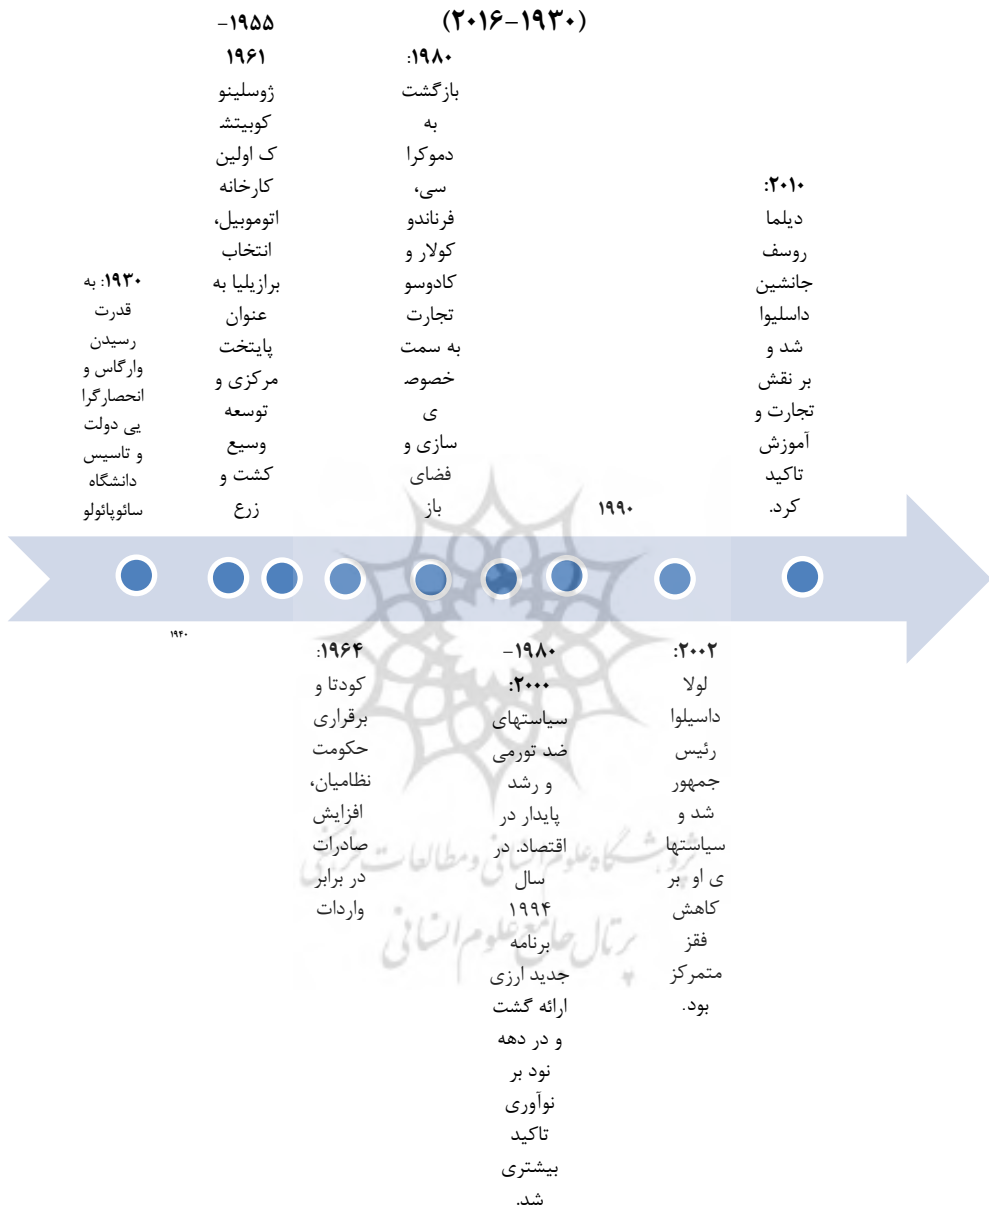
(۲۰۱۶-۱۹۳۰)

۱۹۳۰: به قدرت رسیدن وارگاس و انحصارگرایی دولت و تاسیس دانشگاه سائوپائولو

۱۹۵۵-۱۹۶۱ ژوسلینو کوبیتشک اولین کارخانه اتوموبیل، انتخاب برازیلیا به عنوان پایتخت مرکزی و توسعه وسیع کشت و زرع

۱۹۸۰: بازگشت به دموکراسی، فرناندو کولار و کادوسو تجارت به سمت خصوصی سازی و فضای باز

۱۹۹۰

۲۰۱۰: دیلما روسف جانشین داسلیوا شد و بر نقش تجارت و آموزش تاکید کرد.

۱۹۴۰

۱۹۶۴: کودتا و برقراری حکومت نظامیان، افزایش صادرات در برابر واردات

۱۹۸۰-۲۰۰۰: سیاستهای ضد تورمی و رشد پایدار در اقتصاد. در سال ۱۹۹۴ برنامه جدید ارزی ارائه گشت و در دهه نود بر نوآوری تاکید بیشتری شد.

۲۰۰۲: لولا داسلیوا رئیس جمهور شد و سیاستهای او بر کاهش فقز متمرکز بود.

پژوهشگاه علوم انسانی و مطالعات فرهنگی
پرتال جامع علوم انسانی